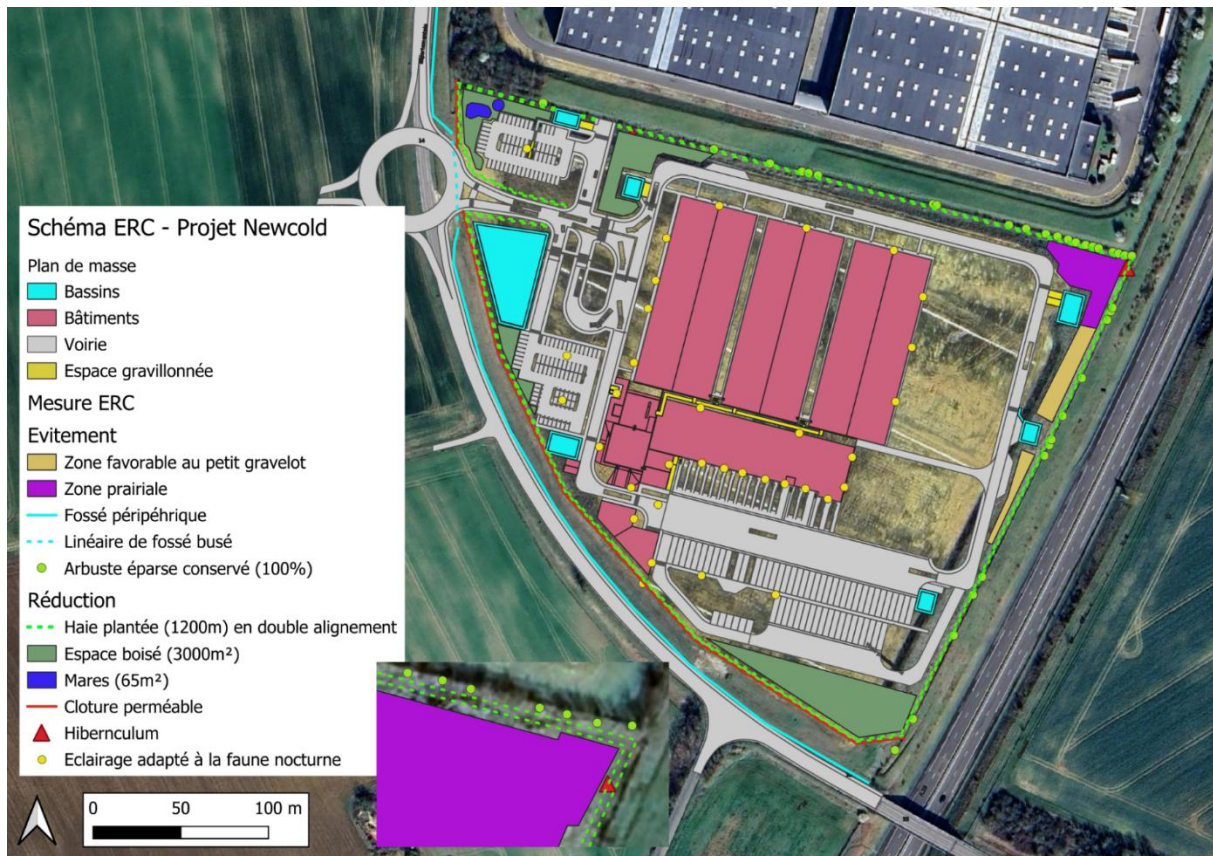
Schéma ERC - Projet Newcold

Plan de masse
Bassins
Bâtiments
Voirie
Espace gravillonnée

Mesure ERC

Evitement
Zone favorable au petit gravelot
Zone prairiale
Fossé périphérique
Linéaire de fossé busé
Arbuste éparse conservé (100%)

Réduction
Haie plantée (1200m) en double alignement
Espace boisé (3000m²)
Mares (65m²)
Cloture perméable
Hibernculum
Eclairage adapté à la faune nocturne

0 50 100 m